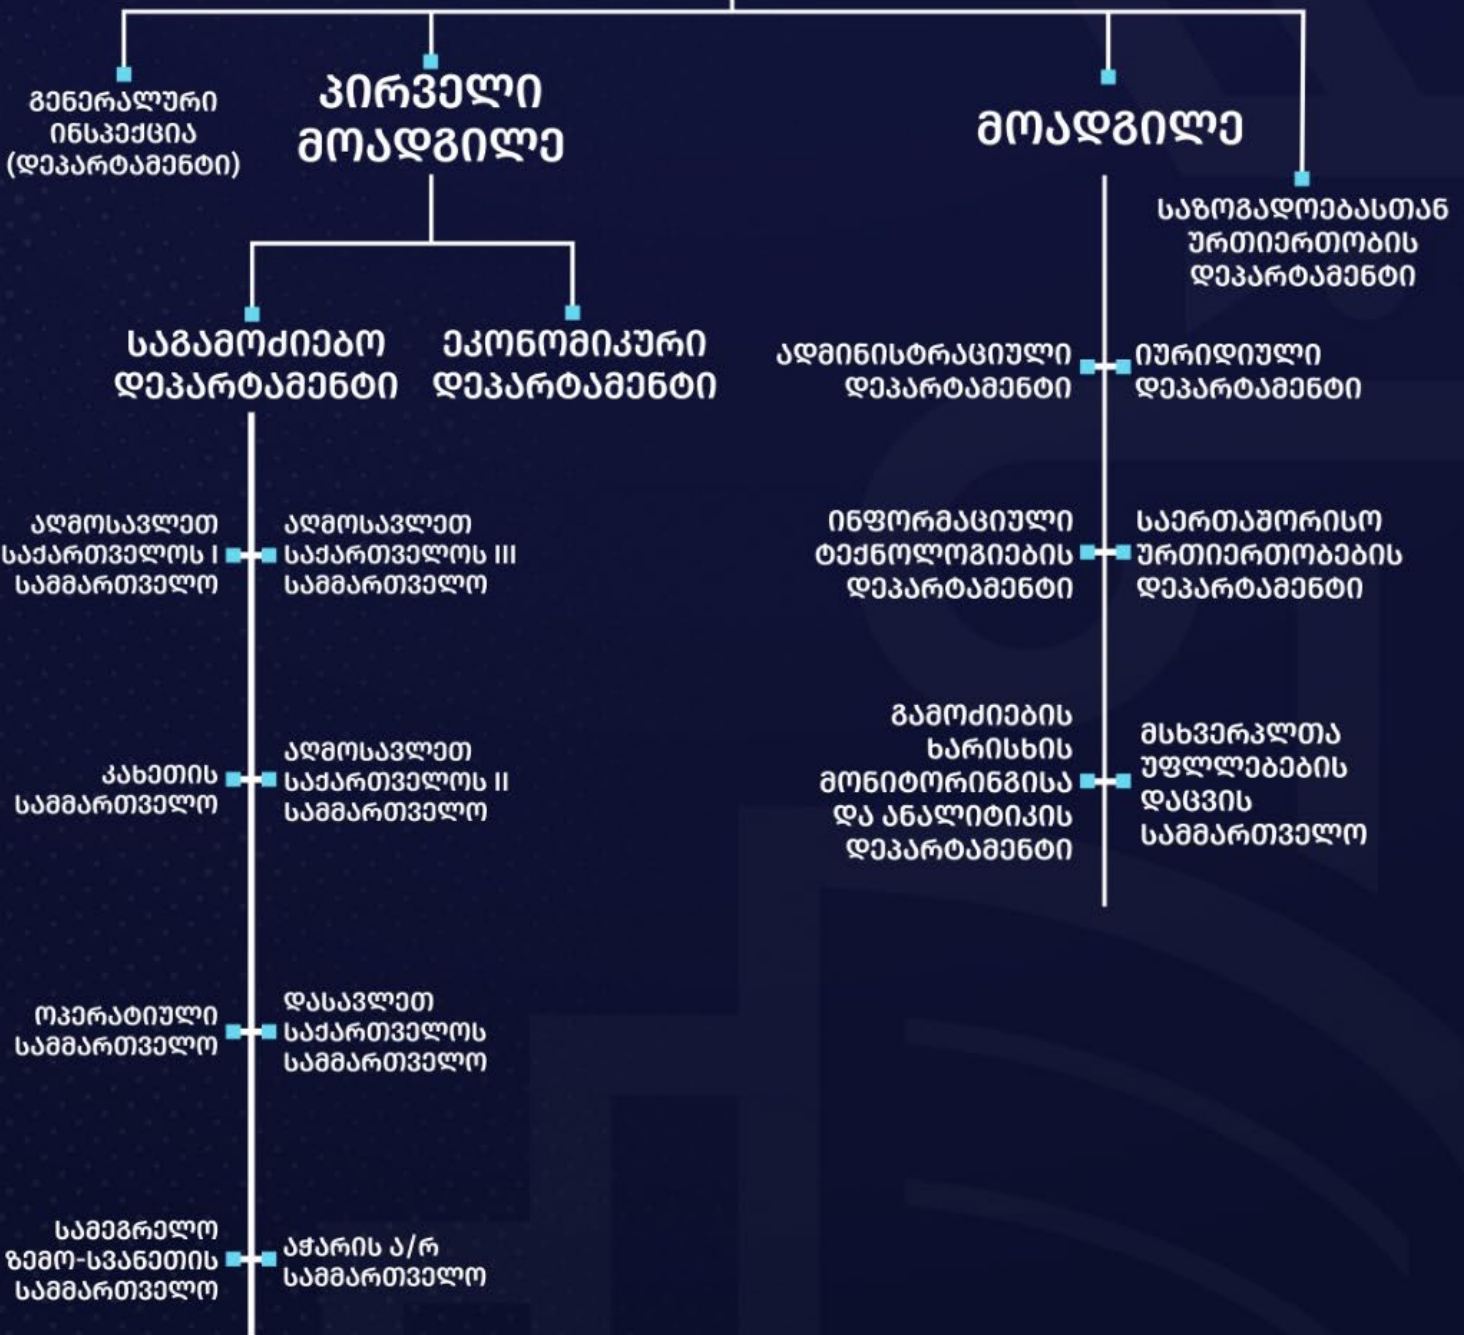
გენერალური ინსპექცია (დეპარტამენტი)

პირველი მოადგილე

მოადგილე

საზოგადოებასთან ურთიერთობის დეპარტამენტი

საგამოძიებო დეპარტამენტი

ეკონომიკური დეპარტამენტი

ადმინისტრაციული დეპარტამენტი

იურიდიული დეპარტამენტი

აღმოსავლეთ საქართველოს I სამმართველო

აღმოსავლეთ საქართველოს III სამმართველო

ინფორმაციული ტექნოლოგიების დეპარტამენტი

საერთაშორისო ურთიერთობების დეპარტამენტი

გამოძიების ხარისხის მონიტორინგისა და ანალიტიკის დეპარტამენტი

მსხვერპლთა უფლებების დაცვის სამმართველო

კახეთის სამმართველო

აღმოსავლეთ საქართველოს II სამმართველო

ოპერატიული სამმართველო

დასავლეთ საქართველოს სამმართველო

სამეგრელო ზემო-სვანეთის სამმართველო

აჭარის ა/რ სამმართველო